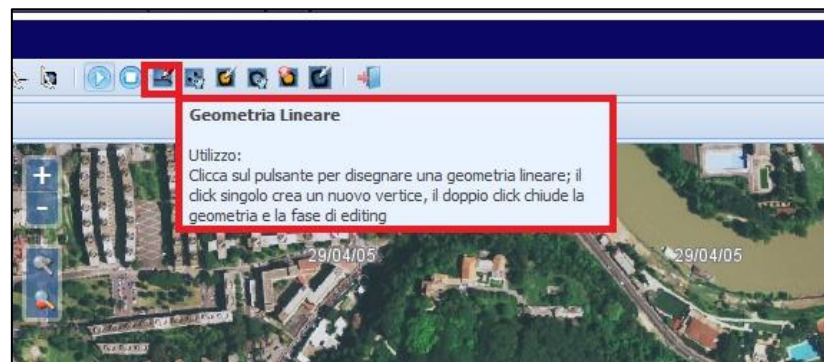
Geometria Lineare

Utilizzo:
Clicca sul pulsante per disegnare una geometria lineare; il click singolo crea un nuovo vertice, il doppio click chiude la geometria e la fase di editing

+
-

29/04/05
29/04/05